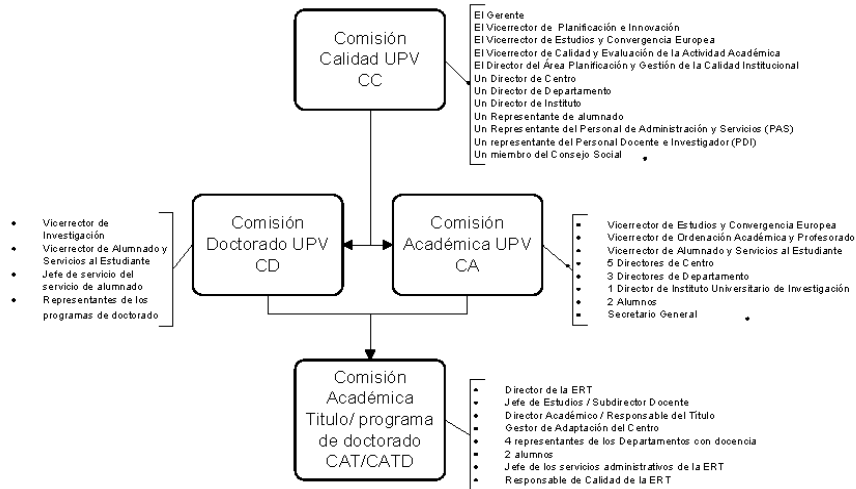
Comisión Calidad UPV CC

El Gerente
El Vicerrector de Planificación e Innovación
El Vicerrector de Estudios y Convergencia Europea
El Vicerrector de Calidad y Evaluación de la Actividad Académica
El Director del Área Planificación y Gestión de la Calidad Institucional
Un Director de Centro
Un Director de Departamento
Un Director de Instituto
Un Representante de alumnado
Un Representante del Personal de Administración y Servicios (PAS)
Un representante del Personal Docente e Investigador (PDI)
Un miembro del Consejo Social

- Vicerrector de Investigación
- Vicerrector de Alumnado y Servicios al Estudiante
- Jefe de servicio del servicio de alumnado
- Representantes de los programas de doctorado

Comisión Doctorado UPV CD

Comisión Académica UPV CA

- Vicerrector de Estudios y Convergencia Europea
- Vicerrector de Ordenación Académica y Profesorado
- Vicerrector de Alumnado y Servicios al Estudiante
- 5 Directores de Centro
- 3 Directores de Departamento
- 1 Director de Instituto Universitario de Investigación
- 2 Alumnos
- Secretario General

Comisión Académica Titulo/ programa de doctorado CAT/CATD

- Director de la ERT
- Jefe de Estudios / Subdirector Docente
- Director Académico / Responsable del Título
- Gestor de Adaptación del Centro
- 4 representantes de los Departamentos con docencia
- 2 alumnos
- Jefe de los servicios administrativos de la ERT
- Responsable de Calidad de la ERT